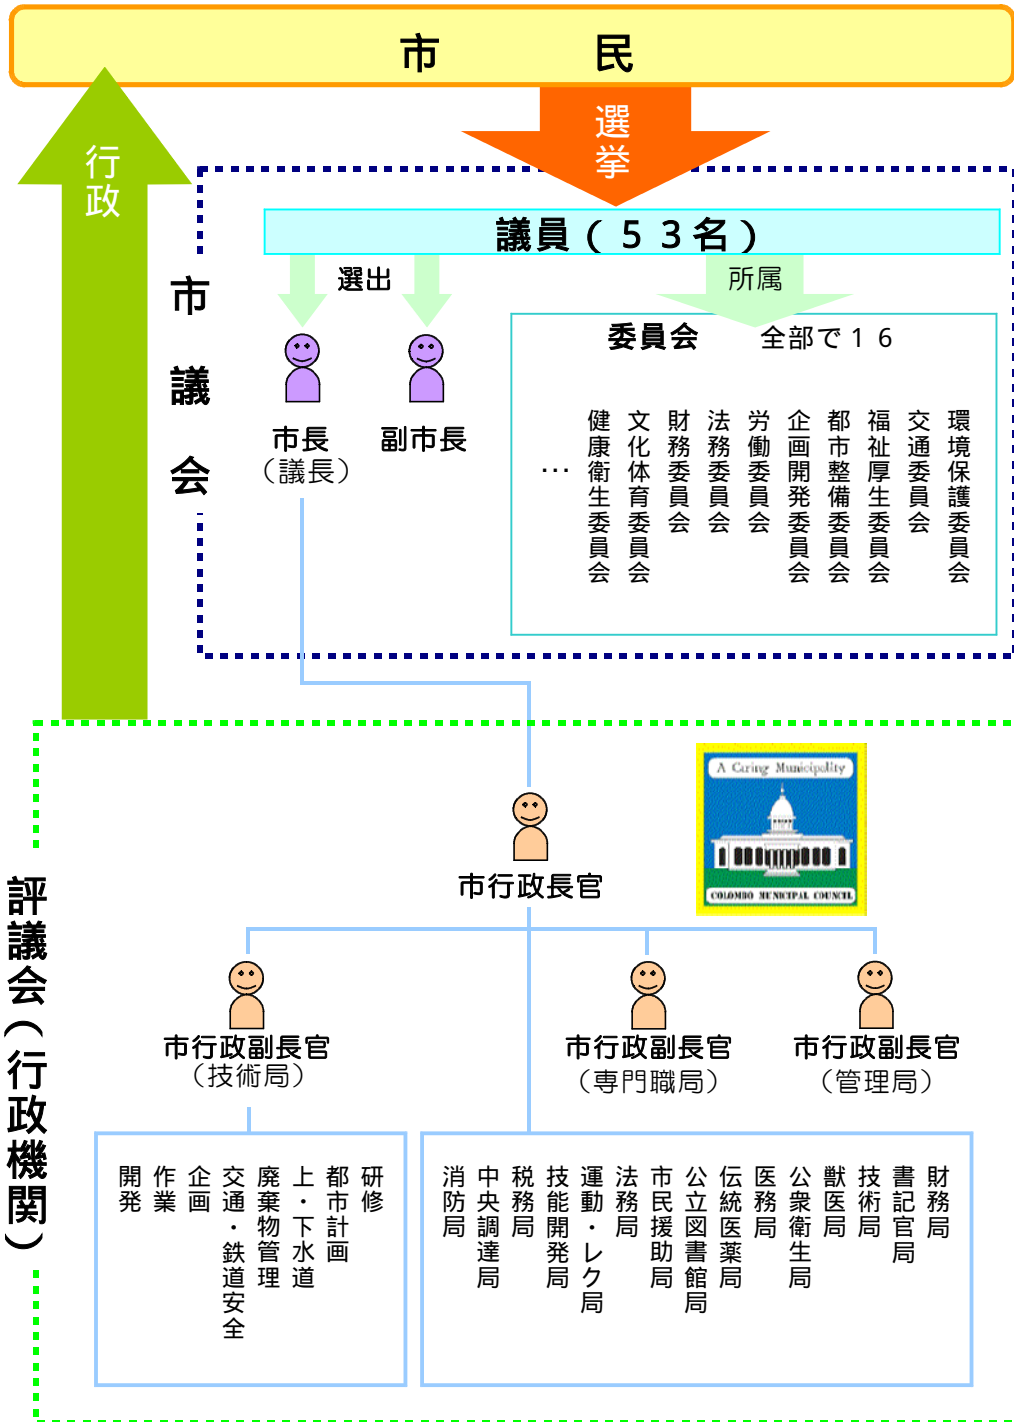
市　民

選挙

行政

市議会

議員（５３名）

選出

所属

市長
（議長）

副市長

委員会　全部で１６

環境保護委員会
交通委員会
福祉厚生委員会
都市整備委員会
企画開発委員会
労働委員会
法務委員会
財務委員会
文化体育委員会
健康衛生委員会
…

A Caring Municipality
COLOMBO MUNICIPAL COUNCIL

市行政長官

評議会（行政機関）

市行政副長官
（技術局）

市行政副長官
（専門職局）

市行政副長官
（管理局）

研修
都市計画
上・下水道
廃棄物管理
交通・鉄道安全
企画
作業
開発

財務局
書記官局
技術局
獣医局
公衆衛生局
医務局
伝統医薬局
公立図書館局
市民援助局
法務局
運動・レク局
技能開発局
税務局
中央調達局
消防局